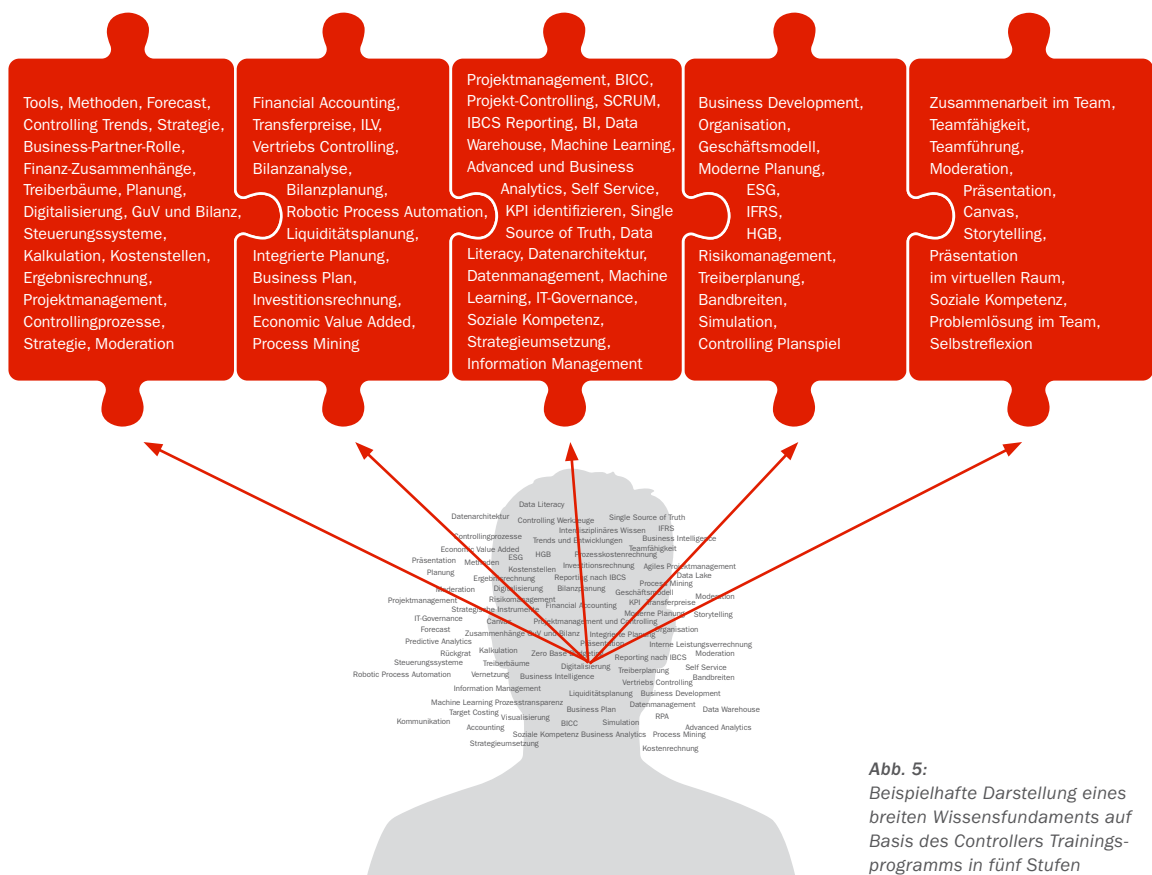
Tools, Methoden, Forecast, Controlling Trends, Strategie, Business-Partner-Rolle, Finanz-Zusammenhänge, Treiberbäume, Planung, Digitalisierung, GuV und Bilanz, Steuerungssysteme, Kalkulation, Kostenstellen, Ergebnisrechnung, Projektmanagement, Controllingprozesse, Strategie, Moderation

Financial Accounting, Transferpreise, ILV, Vertriebs Controlling, Bilanzanalyse, Bilanzplanung, Robotic Process Automation, Liquiditätsplanung, Integrierte Planung, Business Plan, Investitionsrechnung, Economic Value Added, Process Mining

Projektmanagement, BICC, Projekt-Controlling, SCRUM, IBCS Reporting, BI, Data Warehouse, Machine Learning, Advanced und Business Analytics, Self Service, KPI identifizieren, Single Source of Truth, Data Literacy, Datenarchitektur, Datenmanagement, Machine Learning, IT-Governance, Soziale Kompetenz, Strategieumsetzung, Information Management

Business Development, Organisation, Geschäftsmodell, Moderne Planung, ESG, IFRS, HGB, Risikomanagement, Treiberplanung, Bandbreiten, Simulation, Controlling Planspiel

Zusammenarbeit im Team, Teamfähigkeit, Teamführung, Moderation, Präsentation, Canvas, Storytelling, Präsentation im virtuellen Raum, Soziale Kompetenz, Problemlösung im Team, Selbstreflexion

Data Literacy Datenarchitektur Single Source of Truth Controlling Werkzeuge Interdisziplinäres Wissen IFRS Controllingprozesse Trends und Entwicklungen Business Intelligence Economic Value Added ESG Teamfähigkeit Präsentation Methoden HGB Prozesskostenrechnung Planung Kostenstellen Investitionsrechnung Agiles Projektmanagement Ergebnisrechnung Reporting nach IBCS Data Lake Moderation Digitalisierung Bilanzplanung Process Mining Projektmanagement Risikomanagement Geschäftsmodell Moderation Strategische Instrumente Financial Accounting KPI Transferpreise IT-Governance Canvas Moderne Planung Storytelling Forecast Projektmanagement und Controlling Organisation Predictive Analytics Zusammenhänge GuV und Bilanz Integrierte Planung Rückgrat Kalkulation Präsentation Interne Leistungsverrechnung Steuerungssysteme Zero Base Budgeting Reporting nach IBCS Moderation Treiberbäume Digitalisierung Self Service Robotic Process Automation Vernetzung Treiberplanung Bandbreiten Business Intelligence Vertriebs Controlling Information Management Liquiditätsplanung Business Development Machine Learning Prozesstransparenz Datenmanagement Target Costing Business Plan Data Warehouse Kommunikation Visualisierung RPA Accounting BICC Simulation Advanced Analytics Soziale Kompetenz Business Analytics Process Mining Strategieumsetzung Kostenrechnung

Abb. 5:
Beispielhafte Darstellung eines breiten Wissensfundaments auf Basis des Controllers Trainingsprogramms in fünf Stufen